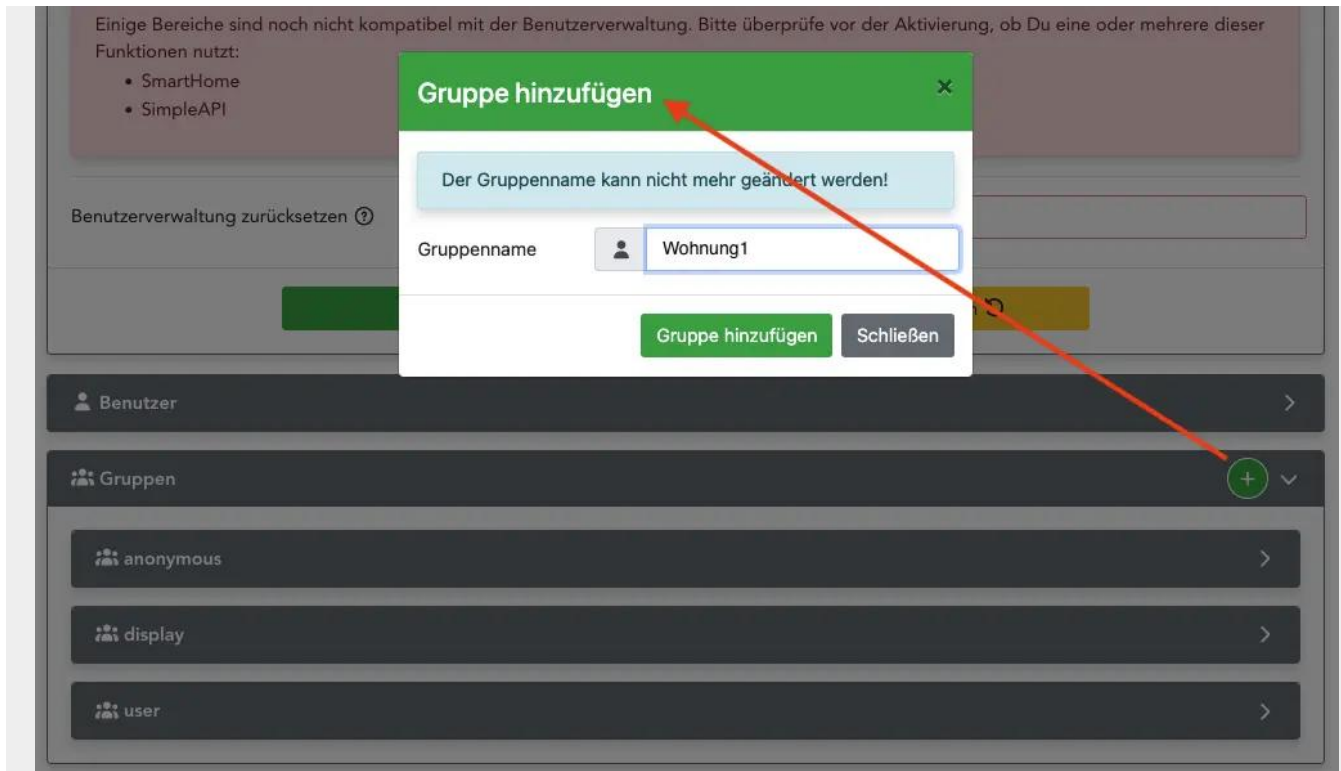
Einige Bereiche sind noch nicht kompatibel mit der Benutzerverwaltung. Bitte überprüfe vor der Aktivierung, ob Du eine oder mehrere dieser Funktionen nutzt:

- SmartHome
- SimpleAPI

Benutzerverwaltung zurücksetzen

Gruppe hinzufügen ×

Der Gruppenname kann nicht mehr geändert werden!

Gruppenname Wohnung1

Gruppe hinzufügen Schließen

Benutzer

Gruppen

anonymous

display

user